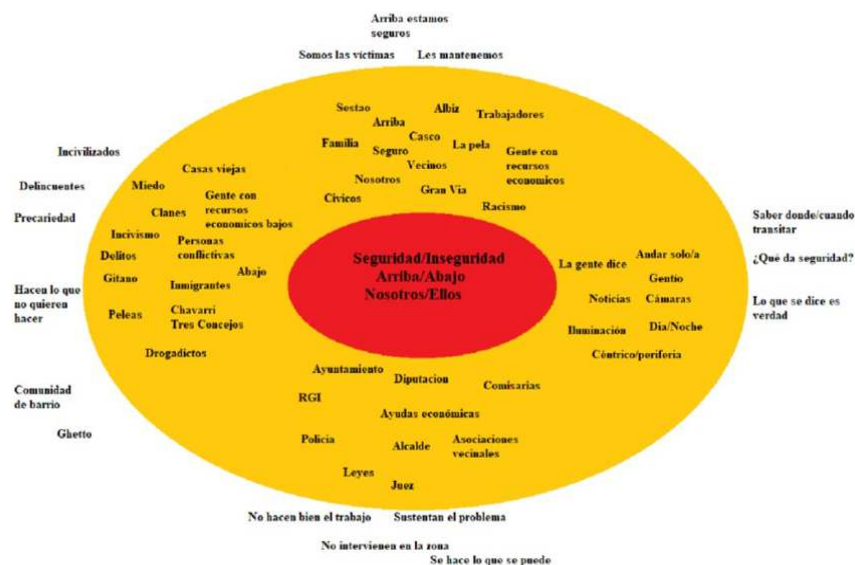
Arriba estamos seguros

Somos las víctimas

Les mantenemos

Sestao

Albiz

Arriba

Trabajadores

Casco

Familia

La pela

Seguro

Gente con recursos economicos

Vecinos

Nosotros

Gran Via

Cívicos

Racismo

Incivilizados

Casas viejas

Delincuentes

Miedo

Gente con recursos economicos bajos

Clanes

Precariedad

Incivismo

Personas conflictivas

Delitos

Abajo

Gitano

Inmigrantes

Hacen lo que no quieren hacer

Peleas

Chavarri

Tres Concejos

Drogadictos

Seguridad/Inseguridad
Arriba/Abajo
Nosotros/Ellos

Saber donde/cuando transitar

¿Qué da seguridad?

Lo que se dice es verdad

La gente dice

Andar solo/a

Gentio

Noticias

Cámaras

Iluminación

Dia/Noche

Céntrico/periferia

Ayuntamiento

Diputacion

Comisarías

RGI

Ayudas económicas

Comunidad de barrio

Policia

Alcalde

Asociaciones vecinales

Ghetto

Leyes

Juez

No hacen bien el trabajo

Sustentan el problema

No intervienen en la zona

Se hace lo que se puede